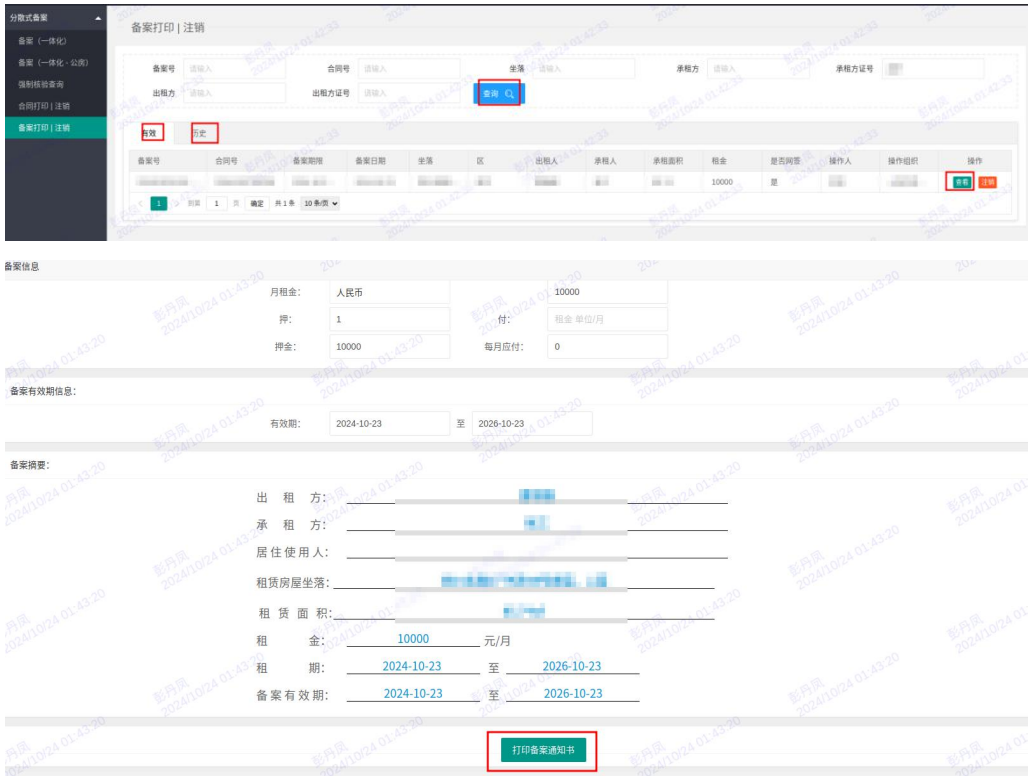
分散式备案
备案（一体化）
备案（一体化 - 公房）
强制核验查询
合同打印 | 注销
备案打印 | 注销

备案打印 | 注销

备案号 请输入
合同号 请输入
坐落 请输入
承租方 请输入
承租方证号
出租方 请输入
出租方证号 请输入
查询

有效 历史

| 备案号 | 合同号 | 备案期限 | 备案日期 | 坐落 | 区 | 出租人 | 承租人 | 承租面积 | 租金 | 是否同签 | 操作人 | 操作组织 | 操作 |
|---|---|---|---|---|---|---|---|---|---|---|---|---|---|
| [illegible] | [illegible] | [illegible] | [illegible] | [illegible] | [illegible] | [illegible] | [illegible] | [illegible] | 10000 | 是 | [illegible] | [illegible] | 查看 注销 |

1 到第 1 页 确定 共 1 条 10 条/页

备案信息
月租金: 人民币 10000
押: 1 付: 租金 单位/月
押金: 10000 每月应付: 0

备案有效期信息:
有效期: 2024-10-23 至 2026-10-23

备案摘要:
出 租 方: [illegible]
承 租 方: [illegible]
居住使用人:
租赁房屋坐落: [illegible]
租 赁 面 积: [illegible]
租 金: 10000 元/月
租 期: 2024-10-23 至 2026-10-23
备案有效期: 2024-10-23 至 2026-10-23

打印备案通知书

彭丹凤 2024/10/24 01:43:20